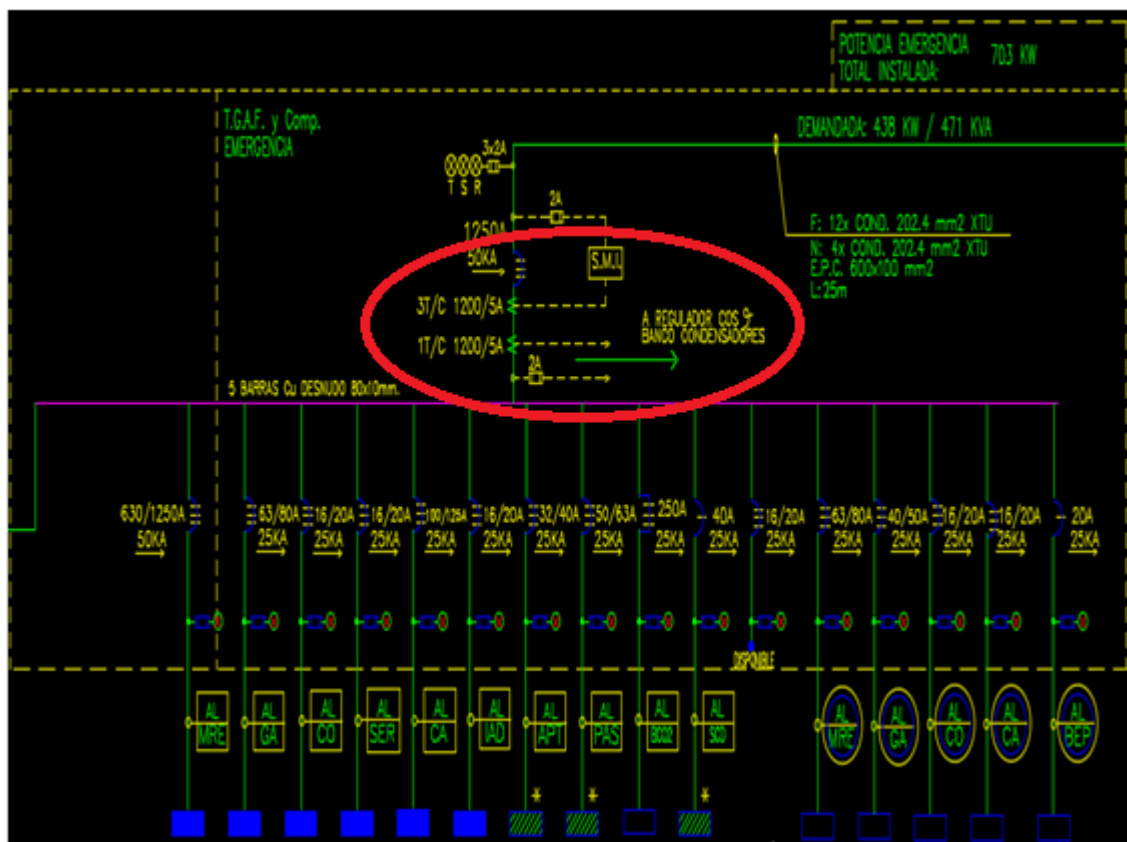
POTENCIA EMERGENCIA
TOTAL INSTALADA: 703 KW

T.G.A.F. y Comp.
EMERGENCIA

DEMANDADA: 438 KW / 471 KVA

3x2A
T S R

2A
1250A
50KA
S.M.I.

F: 12x COND. 202.4 mm2 XTU
N: 4x COND. 202.4 mm2 XTU
E.P.C. 600x100 mm2
L:25m

3T/C 1200/5A
1T/C 1200/5A
A REGULADOR COS φ
BANCO CONDENSADORES
2A

5 BARRAS Cu DESNUDO 80x10mm.

630/1250A
50KA
63/80A
25KA
16/20A
25KA
16/20A
25KA
100/125A
25KA
16/20A
25KA
32/40A
25KA
50/63A
25KA
250A
25KA
40A
25KA
16/20A
25KA
63/80A
25KA
40/50A
25KA
16/20A
25KA
16/20A
25KA
20A
25KA

DISPONIBLE

AL MRE
AL GA
AL CO
AL SER
AL CA
AL IAD
AL APT
AL PAS
AL BC02
AL SCI
AL MRE
AL CA
AL CO
AL CA
AL BEP